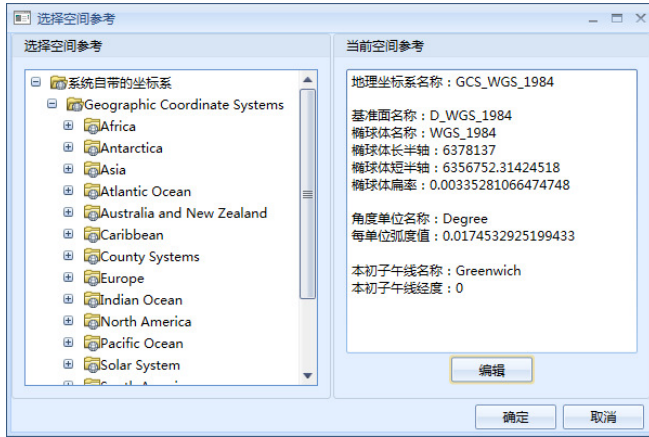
选择空间参考

选择空间参考

系统自带的坐标系
Geographic Coordinate Systems
Africa
Antarctica
Asia
Atlantic Ocean
Australia and New Zealand
Caribbean
County Systems
Europe
Indian Ocean
North America
Pacific Ocean
Solar System
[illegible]

当前空间参考

地理坐标系名称：GCS_WGS_1984

基准面名称：D_WGS_1984
椭球体名称：WGS_1984
椭球体长半轴：6378137
椭球体短半轴：6356752.31424518
椭球体扁率：0.00335281066474748

角度单位名称：Degree
每单位弧度值：0.0174532925199433

本初子午线名称：Greenwich
本初子午线经度：0

编辑

确定
取消